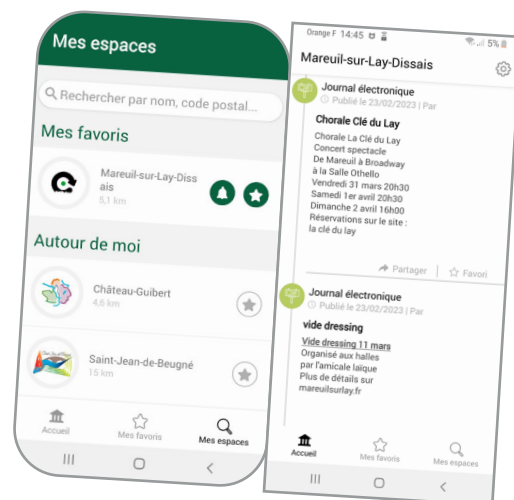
Mes espaces

Rechercher par nom, code postal...

Mes favoris

Mareuil-sur-Lay-Dissais
5,1 km

Autour de moi

Château-Guibert
4,6 km

Saint-Jean-de-Beugné
15 km

Accueil
Mes favoris
Mes espaces

Orange F 14:45
5%

Mareuil-sur-Lay-Dissais

Journal électronique
Publié le 23/02/2023 | Par

Chorale Clé du Lay

Chorale La Clé du Lay
Concert spectacle
De Mareuil à Broadway
à la Salle Othello
Vendredi 31 mars 20h30
Samedi 1er avril 20h30
Dimanche 2 avril 16h00
Réservations sur le site :
la clé du lay

Partager
Favori

Journal électronique
Publié le 23/02/2023 | Par

vide dressing

Vide dressing 11 mars
Organisé aux halles
par l'amicale laique
Plus de détails sur
mareuilsurlay.fr

Accueil
Mes favoris
Mes espaces